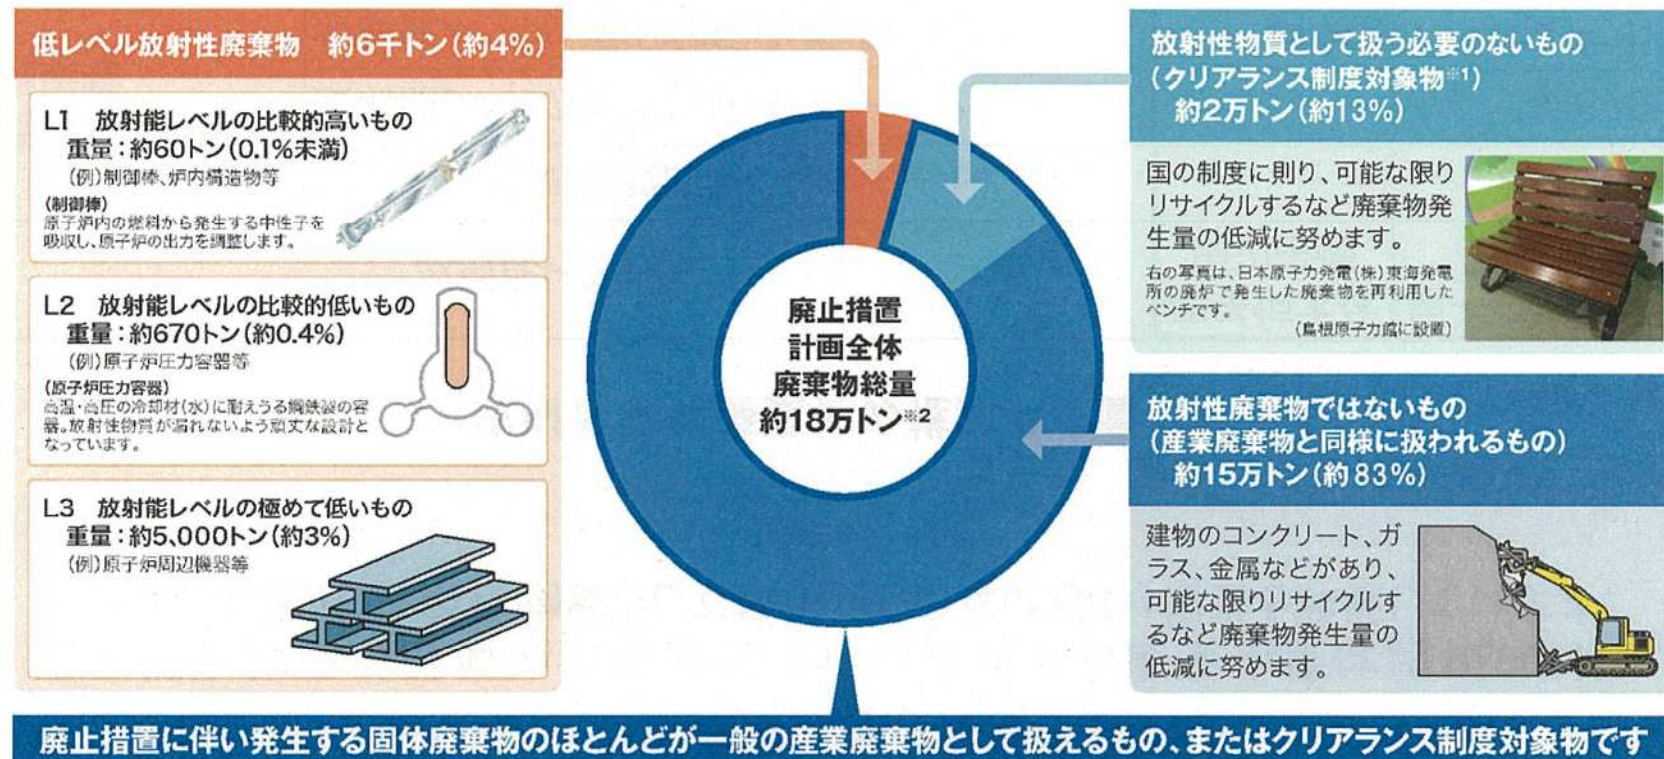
低レベル放射性廃棄物　約6千トン(約4%)

L1　放射能レベルの比較的高いもの
重量：約60トン(0.1%未満)
(例)制御棒、炉内構造物等
(制御棒)
原子炉内の燃料から発生する中性子を吸収し、原子炉の出力を調整します。

L2　放射能レベルの比較的低いもの
重量：約670トン(約0.4%)
(例)原子炉圧力容器等
(原子炉圧力容器)
高温・高圧の冷却材(水)に耐えうる鋼鉄製の容器。放射性物質が漏れないよう頑丈な設計となっています。

L3　放射能レベルの極めて低いもの
重量：約5,000トン(約3%)
(例)原子炉周辺機器等

廃止措置
計画全体
廃棄物総量
約18万トン※2

放射性物質として扱う必要のないもの
(クリアランス制度対象物※1)
約2万トン(約13%)

国の制度に則り、可能な限りリサイクルするなど廃棄物発生量の低減に努めます。
右の写真は、日本原子力発電(株)東海発電所の廃炉で発生した廃棄物を再利用したベンチです。
(島根原子力館に設置)

放射性廃棄物ではないもの
(産業廃棄物と同様に扱われるもの)
約15万トン(約83%)

建物のコンクリート、ガラス、金属などがあり、可能な限りリサイクルするなど廃棄物発生量の低減に努めます。

廃止措置に伴い発生する固体廃棄物のほとんどが一般の産業廃棄物として扱えるもの、またはクリアランス制度対象物です